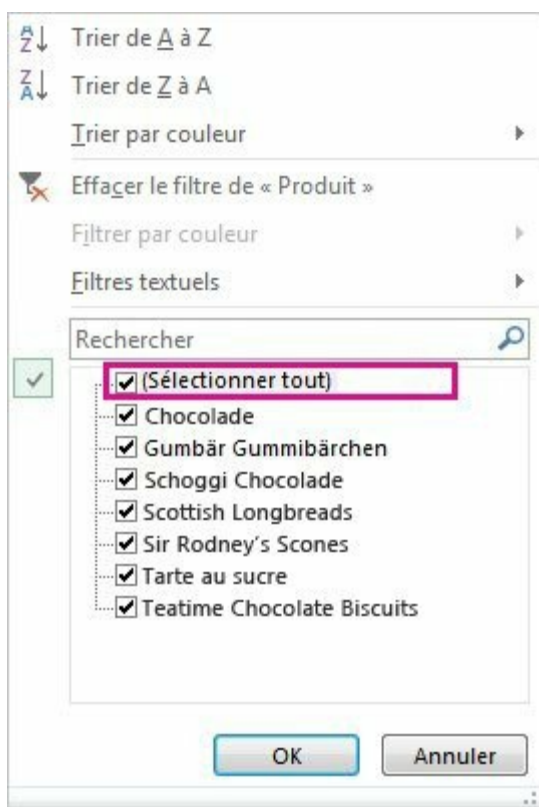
Trier de A à Z
Trier de Z à A
Trier par couleur
Effacer le filtre de « Produit »
Filtrer par couleur
Filtres textuels
Rechercher
(Sélectionner tout)
Chocolade
Gumbär Gummibärchen
Schoggi Chocolade
Scottish Longbreads
Sir Rodney's Scones
Tarte au sucre
Teatime Chocolate Biscuits
OK
Annuler